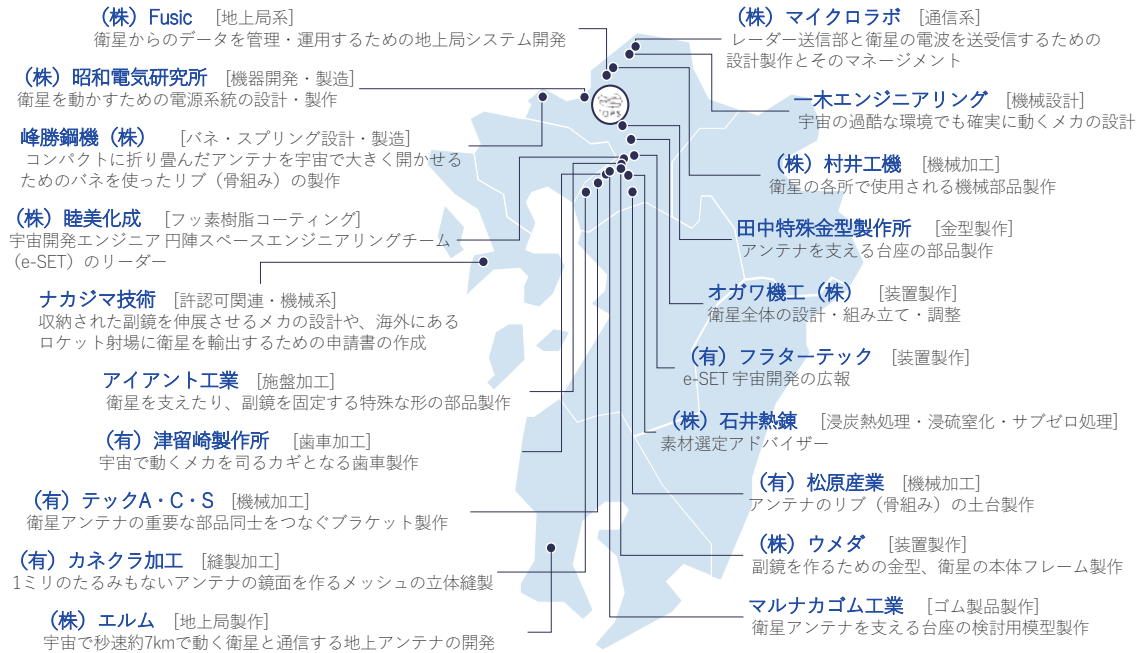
(株) Fusic [地上局系]
衛星からのデータを管理・運用するための地上局システム開発

(株) 昭和電気研究所 [機器開発・製造]
衛星を動かすための電源系統の設計・製作

峰勝鋼機 (株) [バネ・スプリング設計・製造]
コンパクトに折り畳んだアンテナを宇宙で大きく開かせるためのバネを使ったリブ（骨組み）の製作

(株) 睦美化成 [フッ素樹脂コーティング]
宇宙開発エンジニア 円陣スペースエンジニアリングチーム（e-SET）のリーダー

ナカジマ技術 [許認可関連・機械系]
収納された副鏡を伸展させるメカの設計や、海外にあるロケット射場に衛星を輸出するための申請書の作成

アイアント工業 [施盤加工]
衛星を支えたり、副鏡を固定する特殊な形の部品製作

(有) 津留崎製作所 [歯車加工]
宇宙で動くメカを司るカギとなる歯車製作

(有) テックA・C・S [機械加工]
衛星アンテナの重要な部品同士をつなぐブラケット製作

(有) カネクラ加工 [縫製加工]
1ミリのたるみもないアンテナの鏡面を作るメッシュの立体縫製

(株) エルム [地上局製作]
宇宙で秒速約7kmで動く衛星と通信する地上アンテナの開発

(株) マイクロラボ [通信系]
レーダー送信部と衛星の電波を送受信するための設計製作とそのマネージメント

一木エンジニアリング [機械設計]
宇宙の過酷な環境でも確実に動くメカの設計

(株) 村井工機 [機械加工]
衛星の各所で使用される機械部品製作

田中特殊金型製作所 [金型製作]
アンテナを支える台座の部品製作

オガワ機工 (株) [装置製作]
衛星全体の設計・組み立て・調整

(有) フラターテック [装置製作]
e-SET 宇宙開発の広報

(株) 石井熱錬 [浸炭熱処理・浸硫窒化・サブゼロ処理]
素材選定アドバイザー

(有) 松原産業 [機械加工]
アンテナのリブ（骨組み）の土台製作

(株) ウメダ [装置製作]
副鏡を作るための金型、衛星の本体フレーム製作

マルナカゴム工業 [ゴム製品製作]
衛星アンテナを支える台座の検討用模型製作